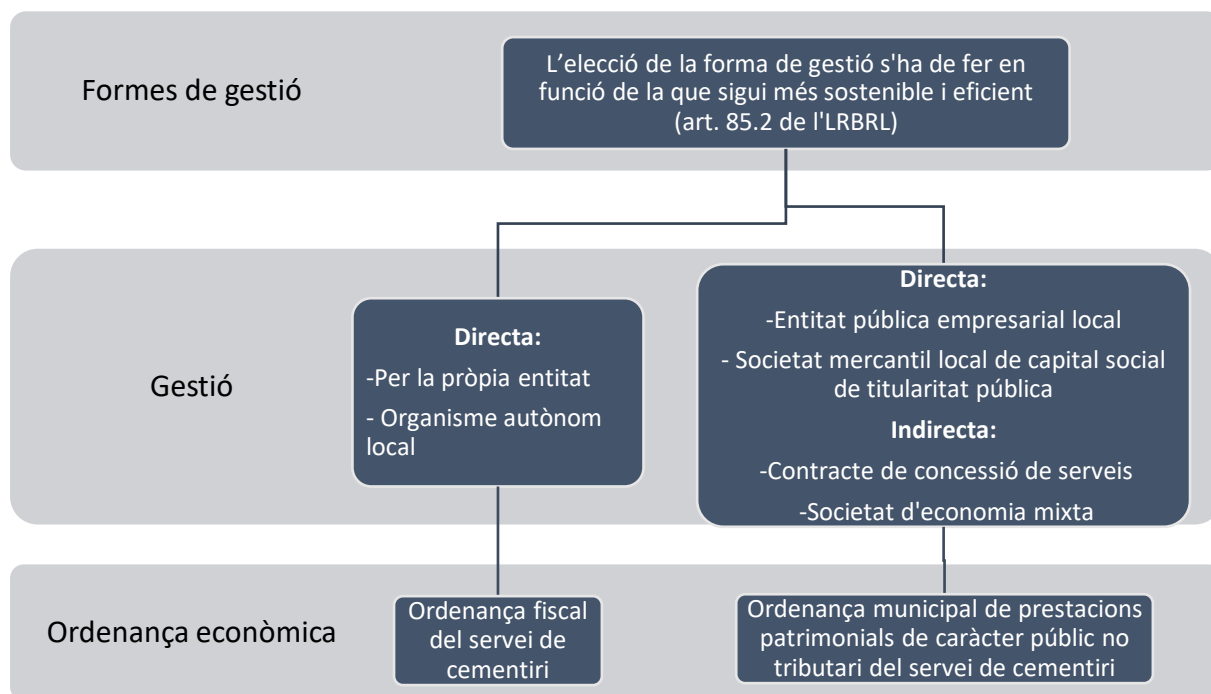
Formes de gestió

L’elecció de la forma de gestió s'ha de fer en funció de la que sigui més sostenible i eficient (art. 85.2 de l'LRBRL)

Gestió

Directa:
-Per la pròpia entitat
- Organisme autònom local

Directa:
-Entitat pública empresarial local
- Societat mercantil local de capital social de titularitat pública
Indirecta:
-Contracte de concessió de serveis
-Societat d'economia mixta

Ordenança econòmica

Ordenança fiscal del servei de cementiri

Ordenança municipal de prestacions patrimonials de caràcter públic no tributari del servei de cementiri